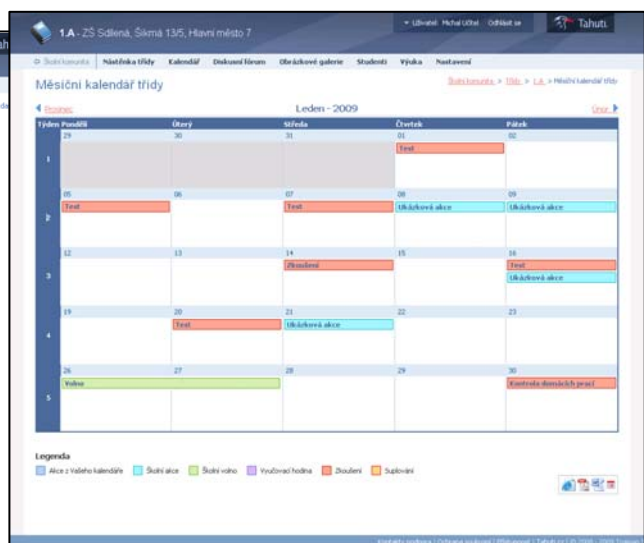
1.A - ZŠ Sdílená, Šikmá 13/5, Hlavní město 7

Uživatel: Michal Učitel Odhlásit se

Tahuti

Školní komunita | Nástěnka třídy | Kalendář | Diskusní fórum | Obrázkové galerie | Studenti | Výuka | Nastavení

Měsíční kalendář třídy

Školní komunita > Třídy > 1.A > Měsíční kalendář třídy

◄ Prosinec

Leden - 2009

Únor ►

| Týden | Pondělí | Úterý | Středa | Čtvrtek | Pátek |
|---|---|---|---|---|---|
| 1 | 29 | 30 | 31 | 01 Test | 02 |
| 2 | 05 Test | 06 | 07 Test | 08 Ukázková akce | 09 Ukázková akce |
| 3 | 12 | 13 | 14 Zkoušení | 15 | 16 Test Ukázková akce |
| 4 | 19 | 20 Test | 21 Ukázková akce | 22 | 23 |
| 5 | 26 Volno | 27 | 28 | 29 | 30 Kontrola domácích prací |

Legenda

Akce z Vašeho kalendáře | Školní akce | Školní volno | Vyučovací hodina | Zkoušení | Suplování

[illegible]